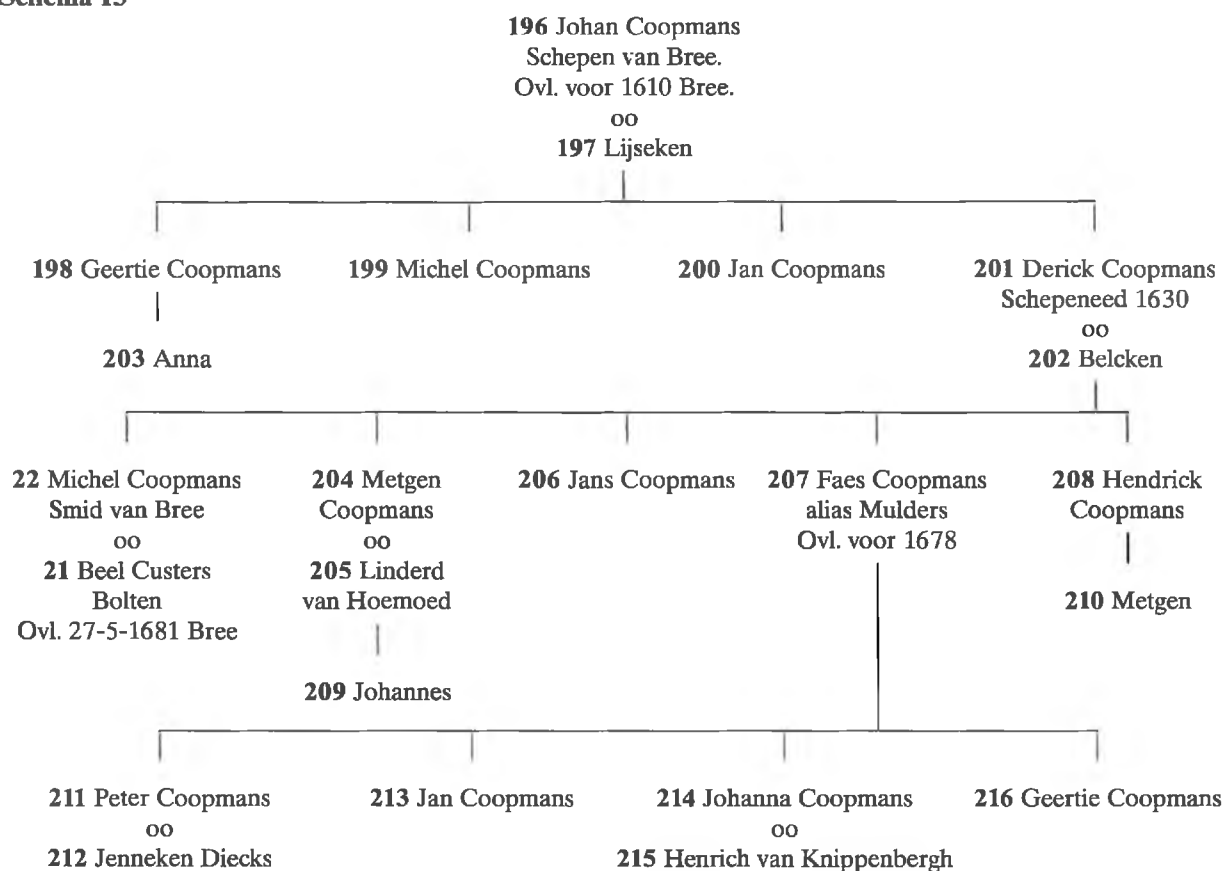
Schema 13

196 Johan Coopmans
Schepen van Bree.
Ovl. voor 1610 Bree.
oo
197 Lijseken

198 Geertie Coopmans

203 Anna

199 Michel Coopmans

200 Jan Coopmans

201 Derick Coopmans
Schepeneed 1630
oo
202 Belcken

22 Michel Coopmans
Smid van Bree
oo
21 Beel Custers
Bolten
Ovl. 27-5-1681 Bree

204 Metgen
Coopmans
oo
205 Linderd
van Hoemoed

209 Johannes

206 Jans Coopmans

207 Faes Coopmans
alias Mulders
Ovl. voor 1678

208 Hendrick
Coopmans

210 Metgen

211 Peter Coopmans
oo
212 Jenneken Diecks

213 Jan Coopmans

214 Johanna Coopmans
oo
215 Henrich van Knippenbergh

216 Geertie Coopmans